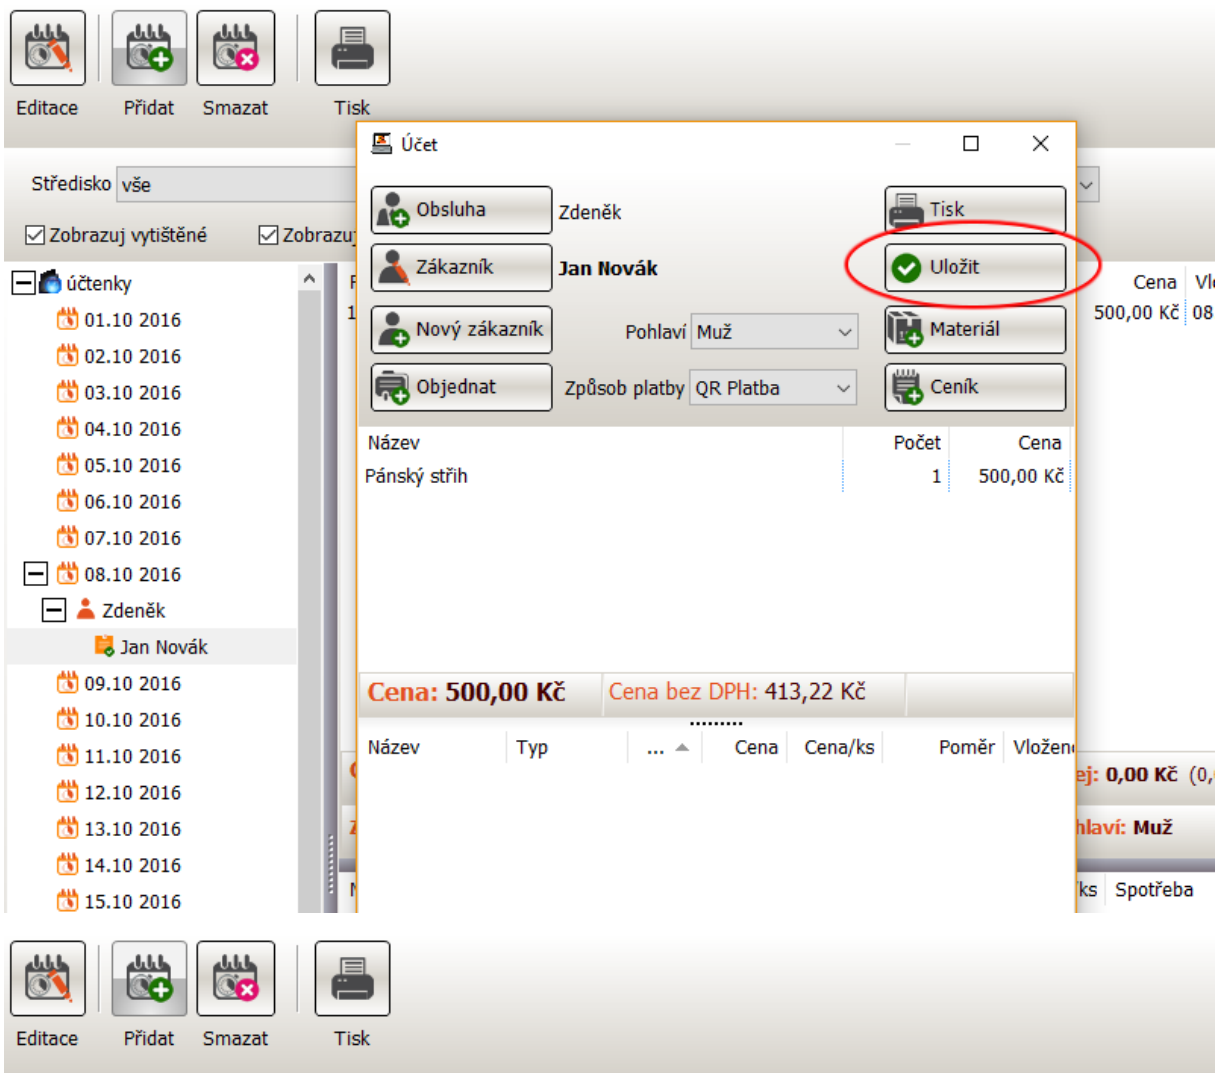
Editace Přidat Smazat Tisk

Středisko vše

Zobrazuj vytištěné Zobrazuj

účtenky
01.10 2016
02.10 2016
03.10 2016
04.10 2016
05.10 2016
06.10 2016
07.10 2016
08.10 2016
Zdeněk
Jan Novák
09.10 2016
10.10 2016
11.10 2016
12.10 2016
13.10 2016
14.10 2016
15.10 2016

Účet

Obsluha Zdeněk
Tisk
Zákazník Jan Novák
Uložit
Nový zákazník Pohlaví Muž
Materiál
Objednat Způsob platby QR Platba
Ceník

| Název | Počet | Cena |
|---|---|---|
| Pánský střih | 1 | 500,00 Kč |

Cena: 500,00 Kč Cena bez DPH: 413,22 Kč

| Název | Typ | ... | Cena | Cena/ks | Poměr | Vložen |
|---|---|---|---|---|---|---|

Cena Vl
500,00 Kč 08
ej: 0,00 Kč (0,
hlaví: Muž
ks Spotřeba

Editace Přidat Smazat Tisk